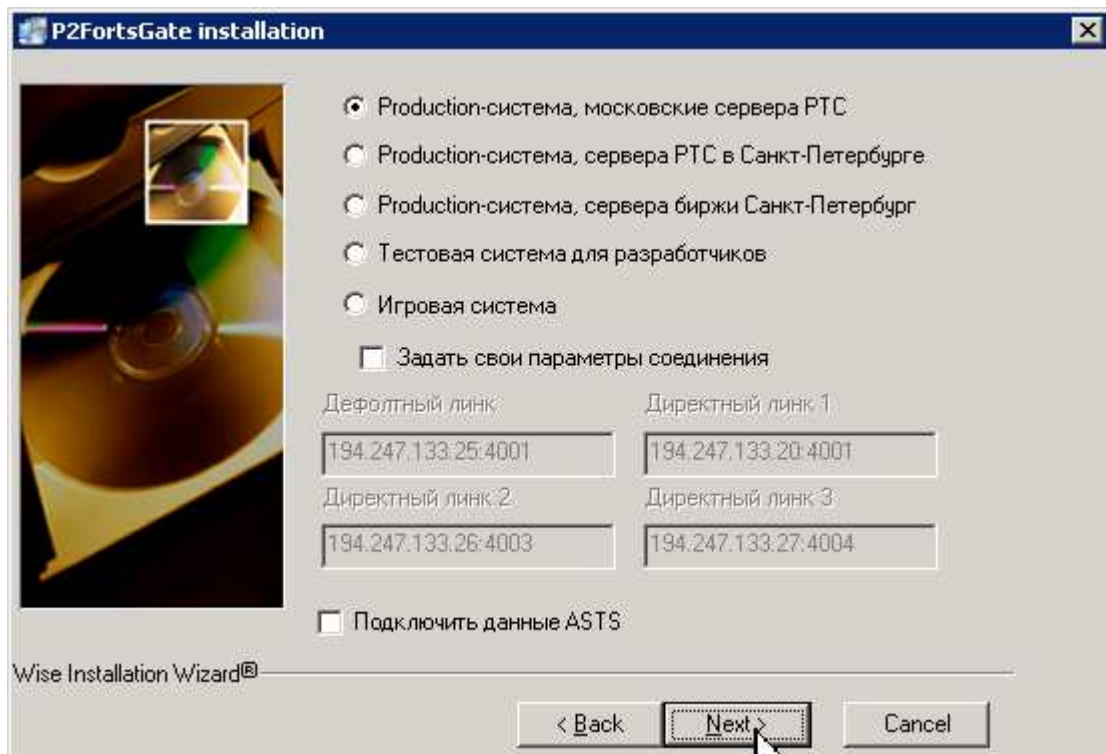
P2FortsGate installation

Production-система, московские сервера РТС

Production-система, сервера РТС в Санкт-Петербурге

Production-система, сервера биржи Санкт-Петербург

Тестовая система для разработчиков

Игровая система

Задать свои параметры соединения

Дефолтный линк

194.247.133.25:4001

Директный линк 1

194.247.133.20:4001

Директный линк 2

194.247.133.26:4003

Директный линк 3

194.247.133.27:4004

Подключить данные ASTS

Wise Installation Wizard®

< Back

Next >

Cancel